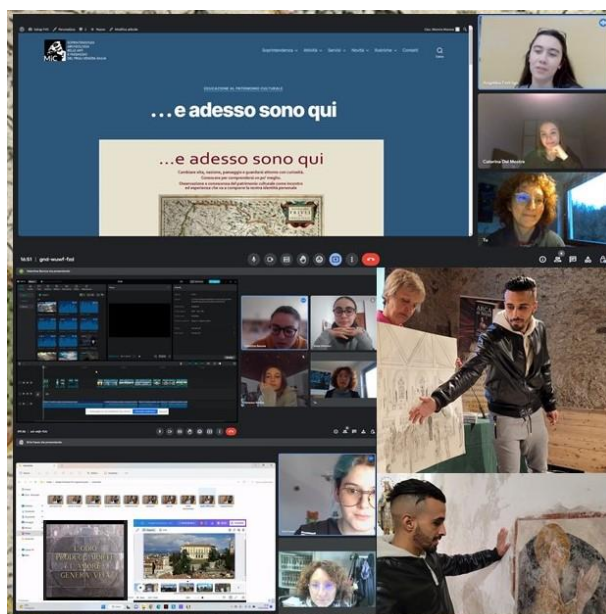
MIC

Soprintendenza Attività Servizi Novità Ricerche Contatti

EDUCAZIONE AL PATRIMONIO CULTURALE

... e adesso sono qui

...e adesso sono qui

Combinare vita, territorio, paesaggio e quartiere attorno con curiosità.
Conoscere per comprendere ed è per questo.
Osservazione e conoscenza del patrimonio culturale come incontro ed esperienza che va a comporre la nostra identità personale

Catalina Del Monte

16:01 | gnd-wuwf-fxd